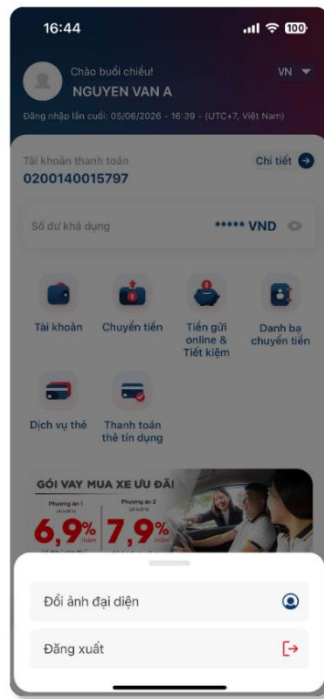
16:44

100

Chào buổi chiều!
NGUYEN VAN A

VN

Đăng nhập lần cuối: 05/06/2026 - 16:39 - (UTC+7, Việt Nam)

Tài khoản thanh toán
0200140015797

Chi tiết

Số dư khả dụng

***** VND

Tài khoản

Chuyển tiền

Tiền gửi online & Tiết kiệm

Danh bạ chuyển tiền

Dịch vụ thẻ

Thanh toán thẻ tín dụng

GÓI VAY MUA XE ƯU ĐÃI

Phương án 1

Phương án 2

6,9%

7,9%

Đổi ảnh đại diện

Đăng xuất